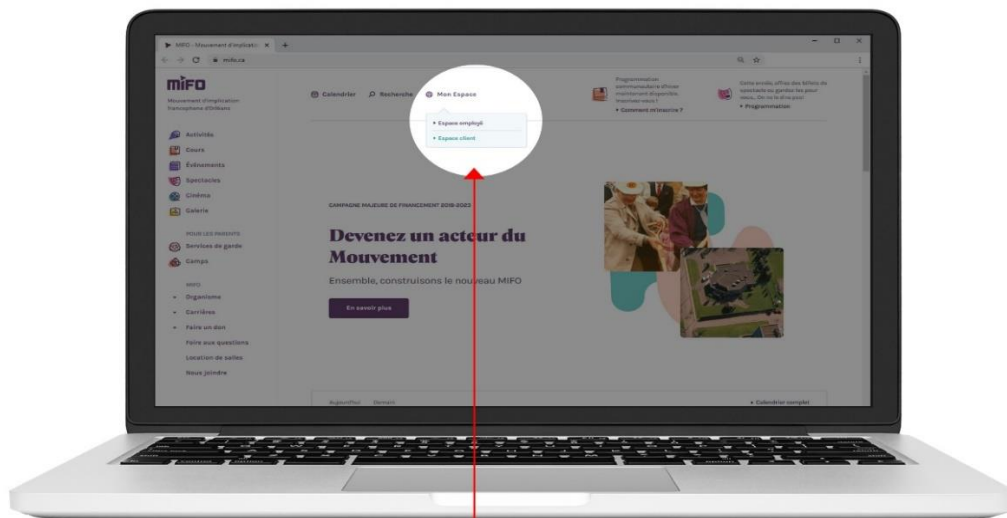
MIFO - Mouvement d'implicatio ×

mifo.ca

MIFO

Mouvement d'implication francophone d'Orléans

Calendrier Recherche Mon Espace

• Espace employé

• Espace client

Programmation communautaire d'hiver maintenant disponible. Inscrivez-vous !

• Comment m'inscrire ?

Cette année, offrez des billets de spectacle ou gardez-les pour vous... On ne le dira pas!

• Programmation

Activités

Cours

Événements

Spectacles

Cinéma

Galerie

POUR LES PARENTS

Services de garde

Camps

MIFO

+ Organisme

+ Carrières

+ Faire un don

Foire aux questions

Location de salles

Nous joindre

CAMPAGNE MAJEURE DE FINANCEMENT 2018-2023

Devenez un acteur du Mouvement

Ensemble, construisons le nouveau MIFO

En savoir plus

Aujourd'hui Demain

• Calendrier complet